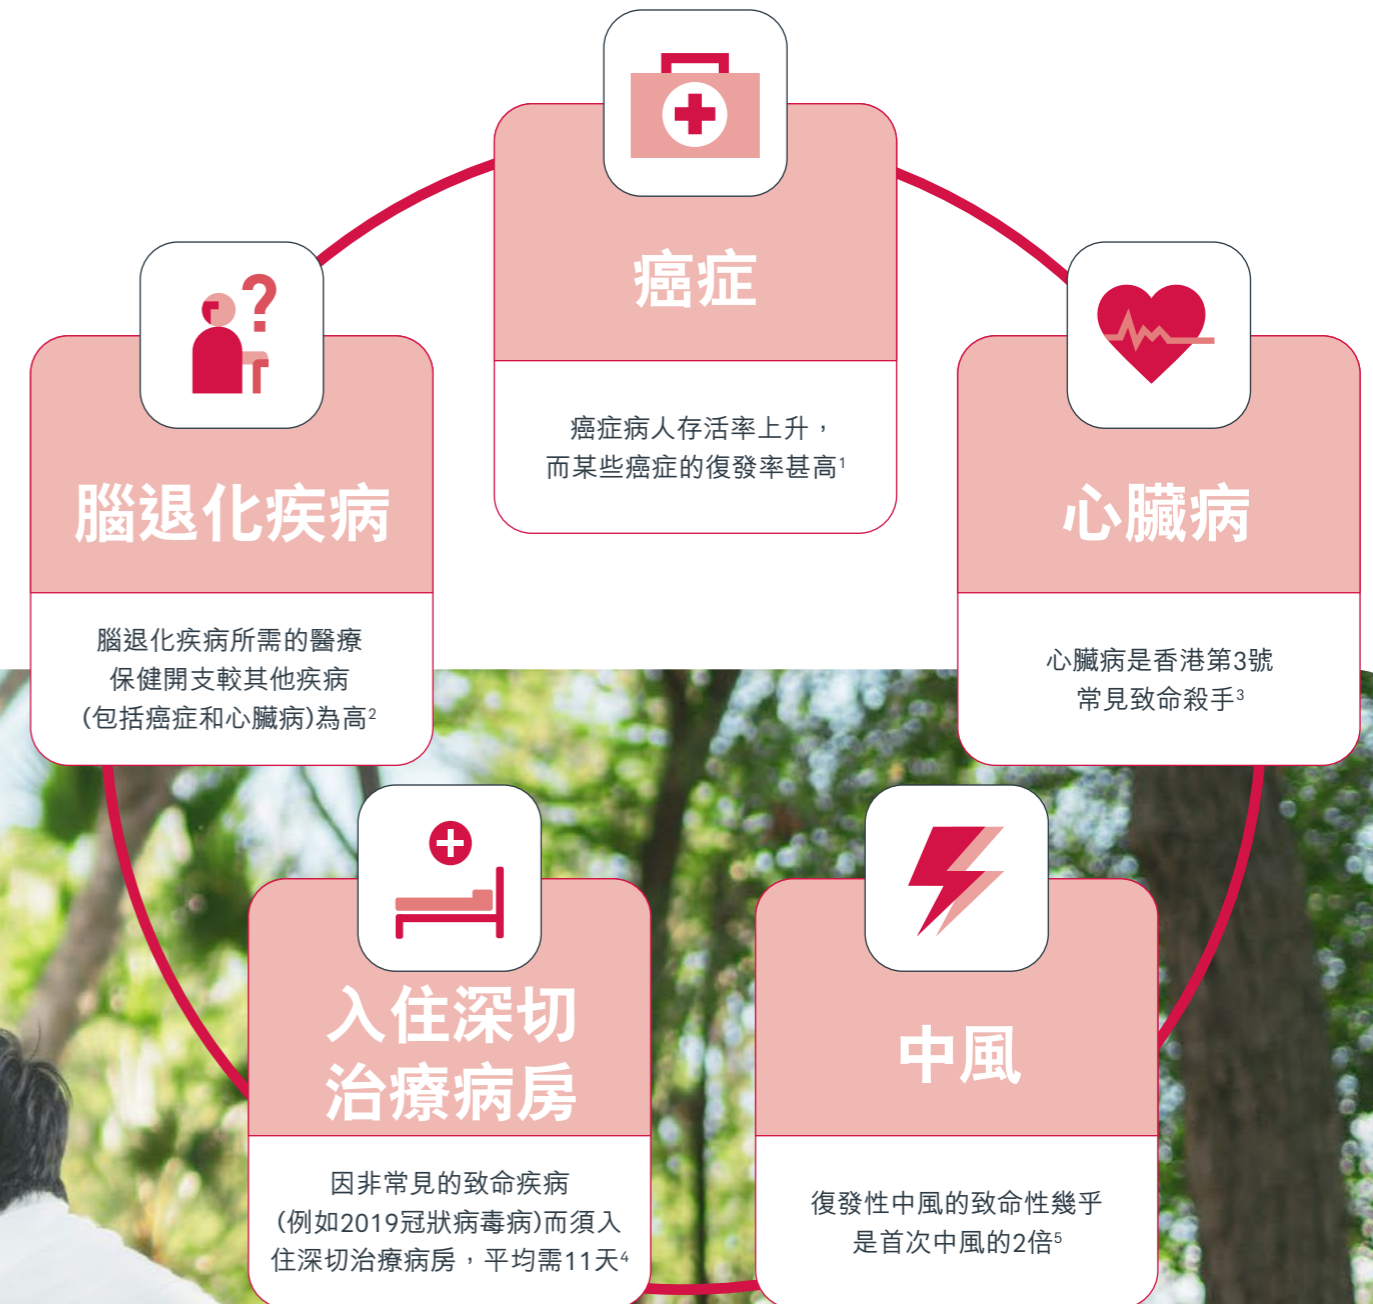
癌症

癌症病人存活率上升，而某些癌症的復發率甚高$^1$

腦退化疾病

腦退化疾病所需的醫療保健開支較其他疾病(包括癌症和心臟病)為高$^2$

心臟病

心臟病是香港第3號常見致命殺手$^3$

入住深切治療病房

因非常見的致命疾病(例如2019冠狀病毒病)而須入住深切治療病房，平均需11天$^4$

中風

復發性中風的致命性幾乎是首次中風的2倍$^5$